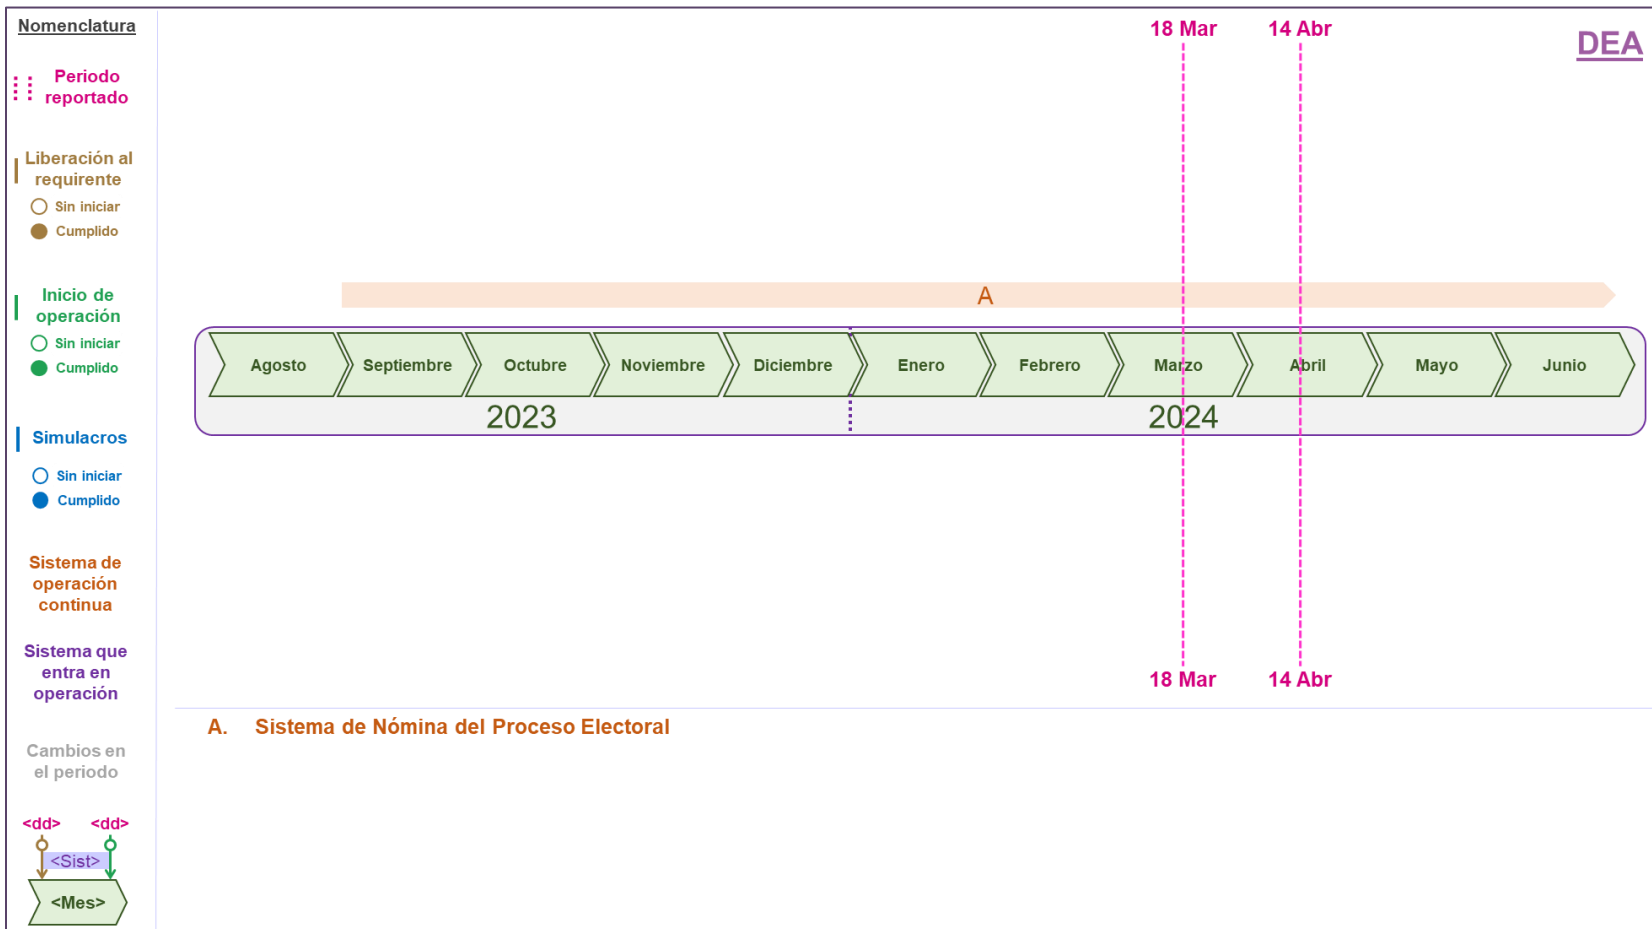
Nomenclatura

Periodo reportado

Liberación al requirente

Sin iniciar

Cumplido

Inicio de operación

Sin iniciar

Cumplido

Simulacros

Sin iniciar

Cumplido

Sistema de operación continua

Sistema que entra en operación

Cambios en el periodo

<dd> <dd>

<Sist>

<Mes>

18 Mar 14 Abr

DEA

A

Agosto Septiembre Octubre Noviembre Diciembre Enero Febrero Marzo Abril Mayo Junio

2023 2024

18 Mar 14 Abr

A. Sistema de Nómina del Proceso Electoral